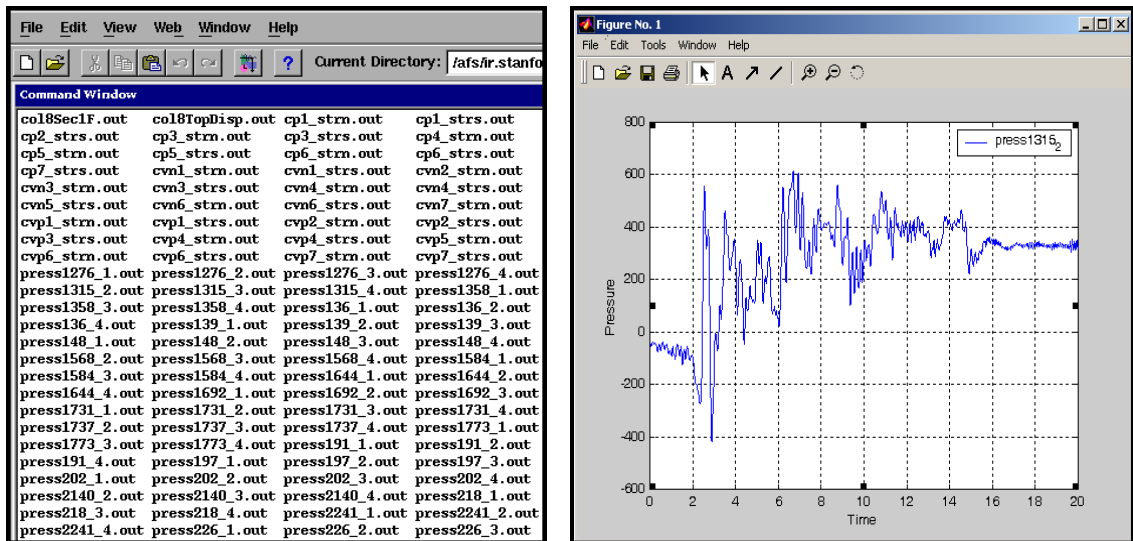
File Edit View Web Window Help

Current Directory: /afs/ir.stanfo

Command Window

| | | | |
|---|---|---|---|
| col8Sec1F.out | col8TopDisp.out | cp1_strn.out | cp1_strs.out |
| cp2_strs.out | cp3_strn.out | cp3_strs.out | cp4_strn.out |
| cp5_strn.out | cp5_strs.out | cp6_strn.out | cp6_strs.out |
| cp7_strs.out | cvn1_strn.out | cvn1_strs.out | cvn2_strn.out |
| cvn3_strn.out | cvn3_strs.out | cvn4_strn.out | cvn4_strs.out |
| cvn5_strs.out | cvn6_strn.out | cvn6_strs.out | cvn7_strn.out |
| cvp1_strn.out | cvp1_strs.out | cvp2_strn.out | cvp2_strs.out |
| cvp3_strn.out | cvp4_strn.out | cvp4_strs.out | cvp5_strn.out |
| cvp6_strn.out | cvp6_strs.out | cvp7_strn.out | cvp7_strs.out |
| press1276_1.out | press1276_2.out | press1276_3.out | press1276_4.out |
| press1315_2.out | press1315_3.out | press1315_4.out | press1358_1.out |
| press1358_3.out | press1358_4.out | press136_1.out | press136_2.out |
| press136_4.out | press139_1.out | press139_2.out | press139_3.out |
| press148_1.out | press148_2.out | press148_3.out | press148_4.out |
| press1568_2.out | press1568_3.out | press1568_4.out | press1584_1.out |
| press1584_3.out | press1584_4.out | press1644_1.out | press1644_2.out |
| press1644_4.out | press1692_1.out | press1692_2.out | press1692_3.out |
| press1731_1.out | press1731_2.out | press1731_3.out | press1731_4.out |
| press1737_2.out | press1737_3.out | press1737_4.out | press1773_1.out |
| press1773_3.out | press1773_4.out | press191_1.out | press191_2.out |
| press191_4.out | press197_1.out | press197_2.out | press197_3.out |
| press202_1.out | press202_2.out | press202_3.out | press202_4.out |
| press2140_2.out | press2140_3.out | press2140_4.out | press218_1.out |
| press218_3.out | press218_4.out | press2241_1.out | press2241_2.out |
| press2241_4.out | press226_1.out | press226_2.out | press226_3.out |

Figure No. 1

File Edit Tools Window Help

press1315_2

800
600
400
200
0
-200
-400
-600

Pressure

0 2 4 6 8 10 12 14 16 18 20

Time